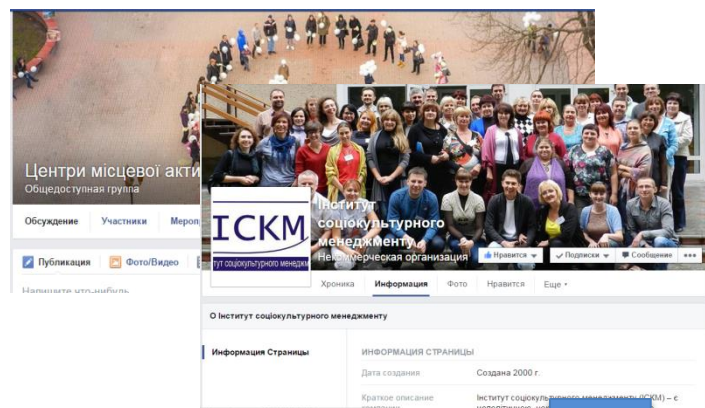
Центри місцевої акти

Общедоступная группа

Обсуждение | Участники | Мероп

Публикация | Фото/Видео

Напишите что-нибудь

ІСКМ

інститут соціокультурного менеджм

Інститут соціокультурного менеджменту

Некоммерческая организация

Нравится | Подписки | Сообщение | ...

Хроника | Информация | Фото | Нравится | Еще

О Інститут соціокультурного менеджменту

Информация Страницы

ИНФОРМАЦИЯ СТРАНИЦЫ

Дата создания | Создана 2000 г.

Краткое описание компании | Інститут соціокультурного менеджменту (ІСКМ) – є неприбутково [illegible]